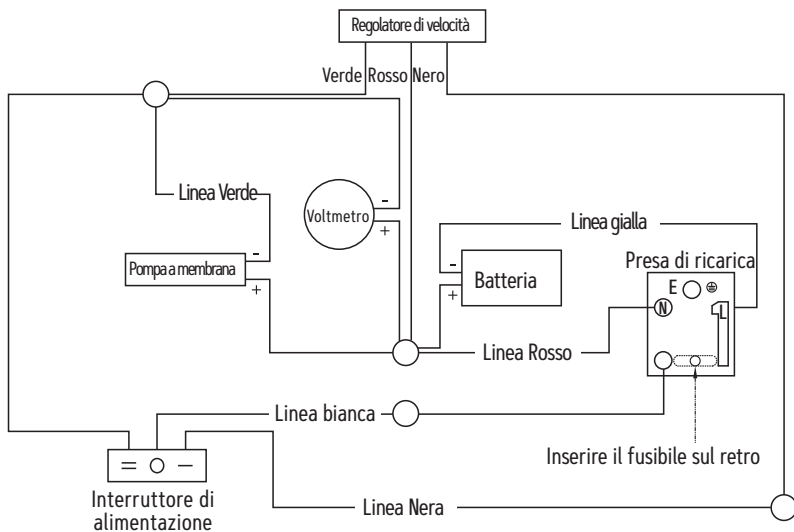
Regolatore di velocità

Verde Rosso Nero

Linea Verde

Voltmetro

-

+

Linea gialla

Pompa a membrana

-

+

-

+

Batteria

Presa di ricarica

E

N

L

Linea Rosso

Linea bianca

= ○ −

Inserire il fusibile sul retro

Interruttore di alimentazione

Linea Nera